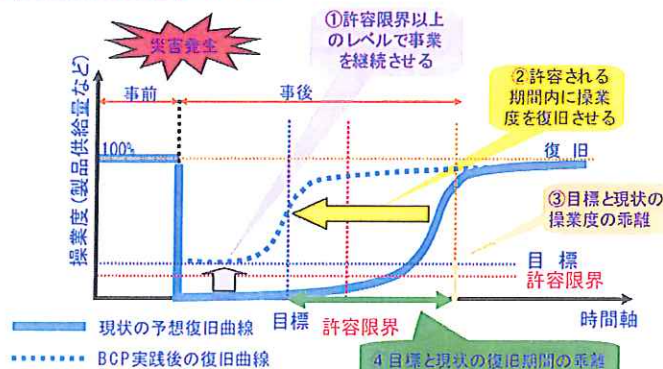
災害発生

①許容限界以上のレベルで事業を継続させる

操業度（製品供給量など）

事前

事後

②許容される期間内に操業度を復旧させる

100%

復旧

③目標と現状の操業度の乖離

目標

許容限界

目標

許容限界

時間軸

現状の予想復旧曲線

BCP実践後の復旧曲線

④目標と現状の復旧期間の乖離